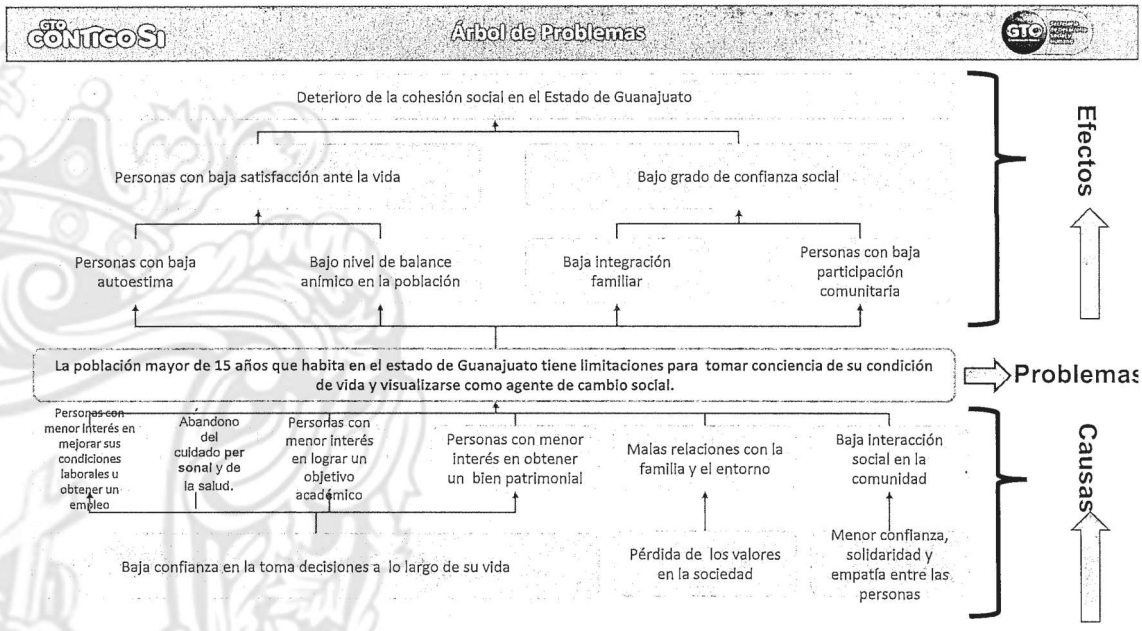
GTO CONTIGO SÍ

Árbol de Problemas

GTO

Deterioro de la cohesión social en el Estado de Guanajuato

Personas con baja satisfacción ante la vida

Bajo grado de confianza social

Personas con baja autoestima

Bajo nivel de balance anímico en la población

Baja integración familiar

Personas con baja participación comunitaria

Efectos

La población mayor de 15 años que habita en el estado de Guanajuato tiene limitaciones para tomar conciencia de su condición de vida y visualizarse como agente de cambio social.

Problemas

Personas con menor interés en mejorar sus condiciones laborales u obtener un empleo

Abandono del cuidado personal y de la salud.

Personas con menor interés en lograr un objetivo académico

Personas con menor interés en obtener un bien patrimonial

Malas relaciones con la familia y el entorno

Baja interacción social en la comunidad

Baja confianza en la toma decisiones a lo largo de su vida

Pérdida de los valores en la sociedad

Menor confianza, solidaridad y empatía entre las personas

Causas